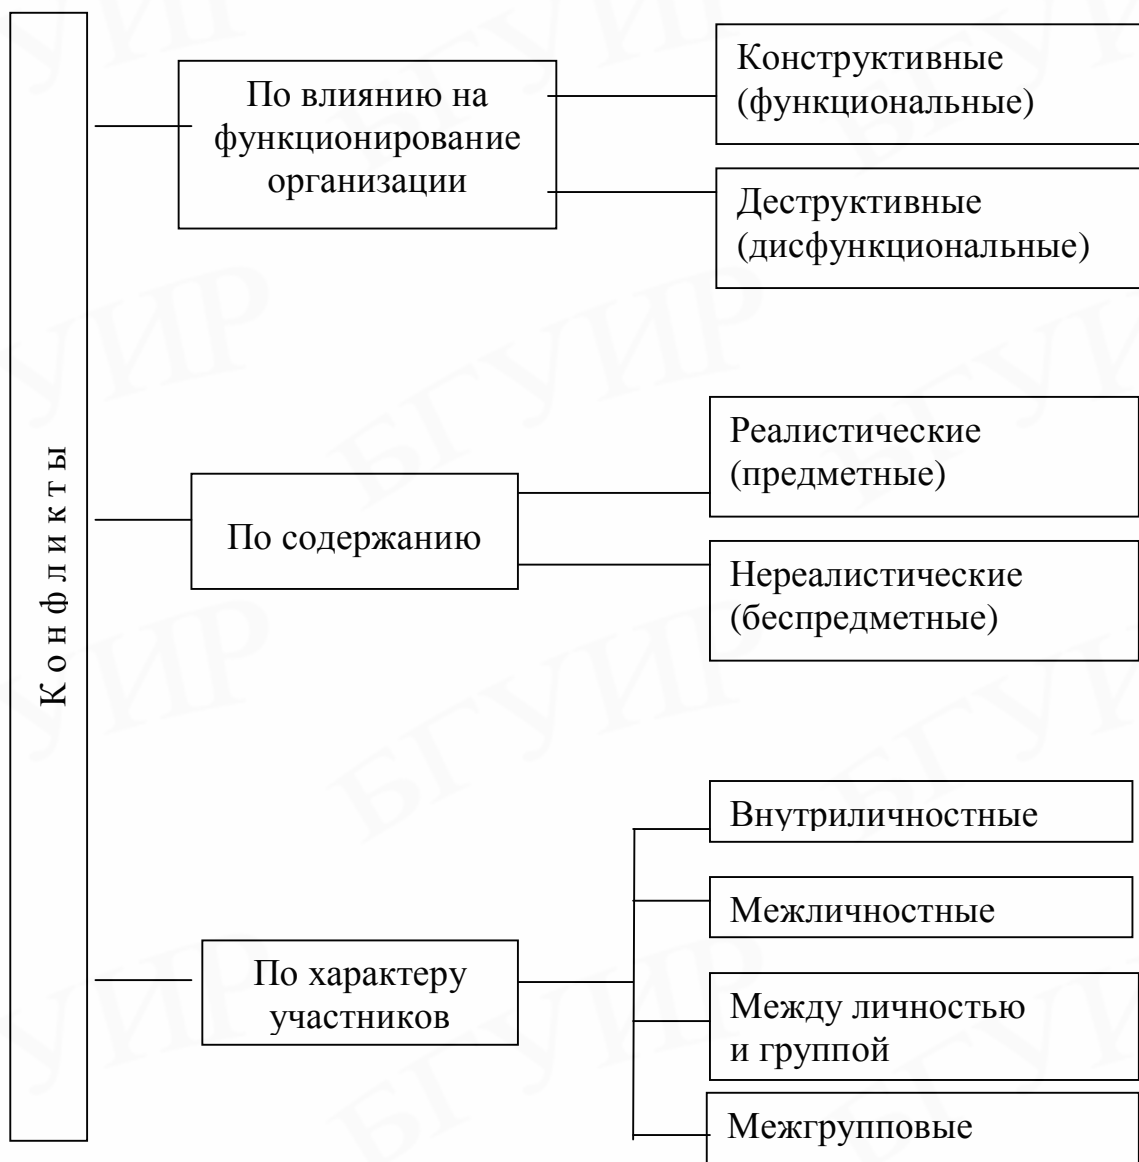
К о н ф л и к т ы

По влиянию на функционирование организации

Конструктивные (функциональные)

Деструктивные (дисфункциональные)

По содержанию

Реалистические (предметные)

Нереалистические (беспредметные)

По характеру участников

Внутриличностные

Межличностные

Между личностью и группой

Межгрупповые

БГУИР